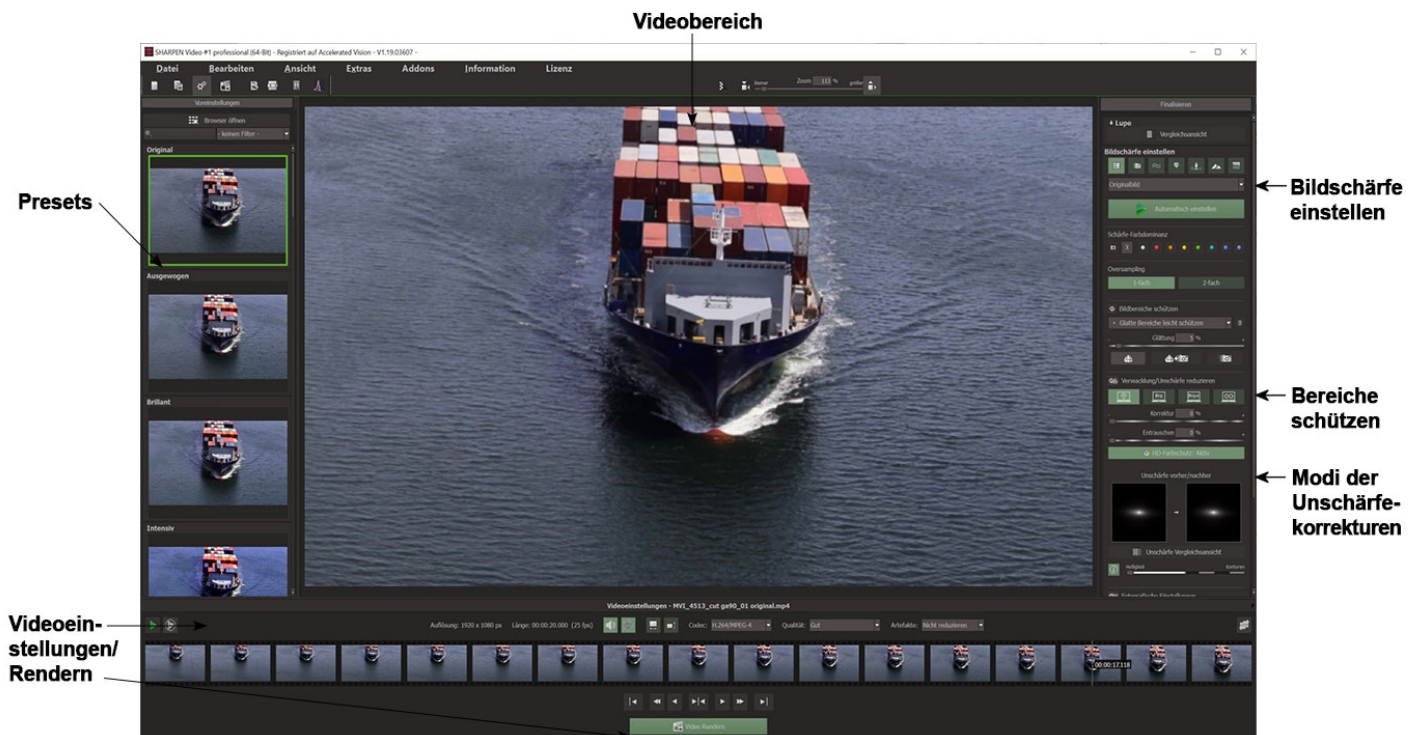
Videobereich

SHARPEN Video #1 professional (64-Bit) - Registriert auf Accelerated Vision - V1.19.03607 -

Datei Bearbeiten Ansicht Extras Addons Information Lizenz

Zoom 113 %

Voreinstellungen

Browser öffnen

- keinen Filter -

Original

Ausgewogen

Brillant

Intensiv

Presets

Finalisieren

Lupe

Vergleichsansicht

Bildschärfe einstellen

Originalbild

Automatisch einstellen

Schärfe-Farbdominanz

Oversampling

1-fach 2-fach

Bildbereiche schützen

Glatte Bereiche leicht schützen

Glättung 5 %

Verwacklung/Unschärfe reduzieren

Korrektur 0 %

Entrauschen 0 %

HD-Farbschutz: Aktiv

Unschärfe vorher/nachher

Unschärfe Vergleichsansicht

Bildschärfe einstellen

Bereiche schützen

Modi der Unschärfekorrekturen

Videoeinstellungen - MVI_4513_cut ga90_01 original.mp4

Auflösung: 1920 x 1080 px Länge: 00:00:20.000 (25 fps) Codec: H.264/MPEG-4 Qualität: Gut Artefakte: Nicht reduzieren

00:00:17.118

Video Rendern

Videoeinstellungen/ Rendern